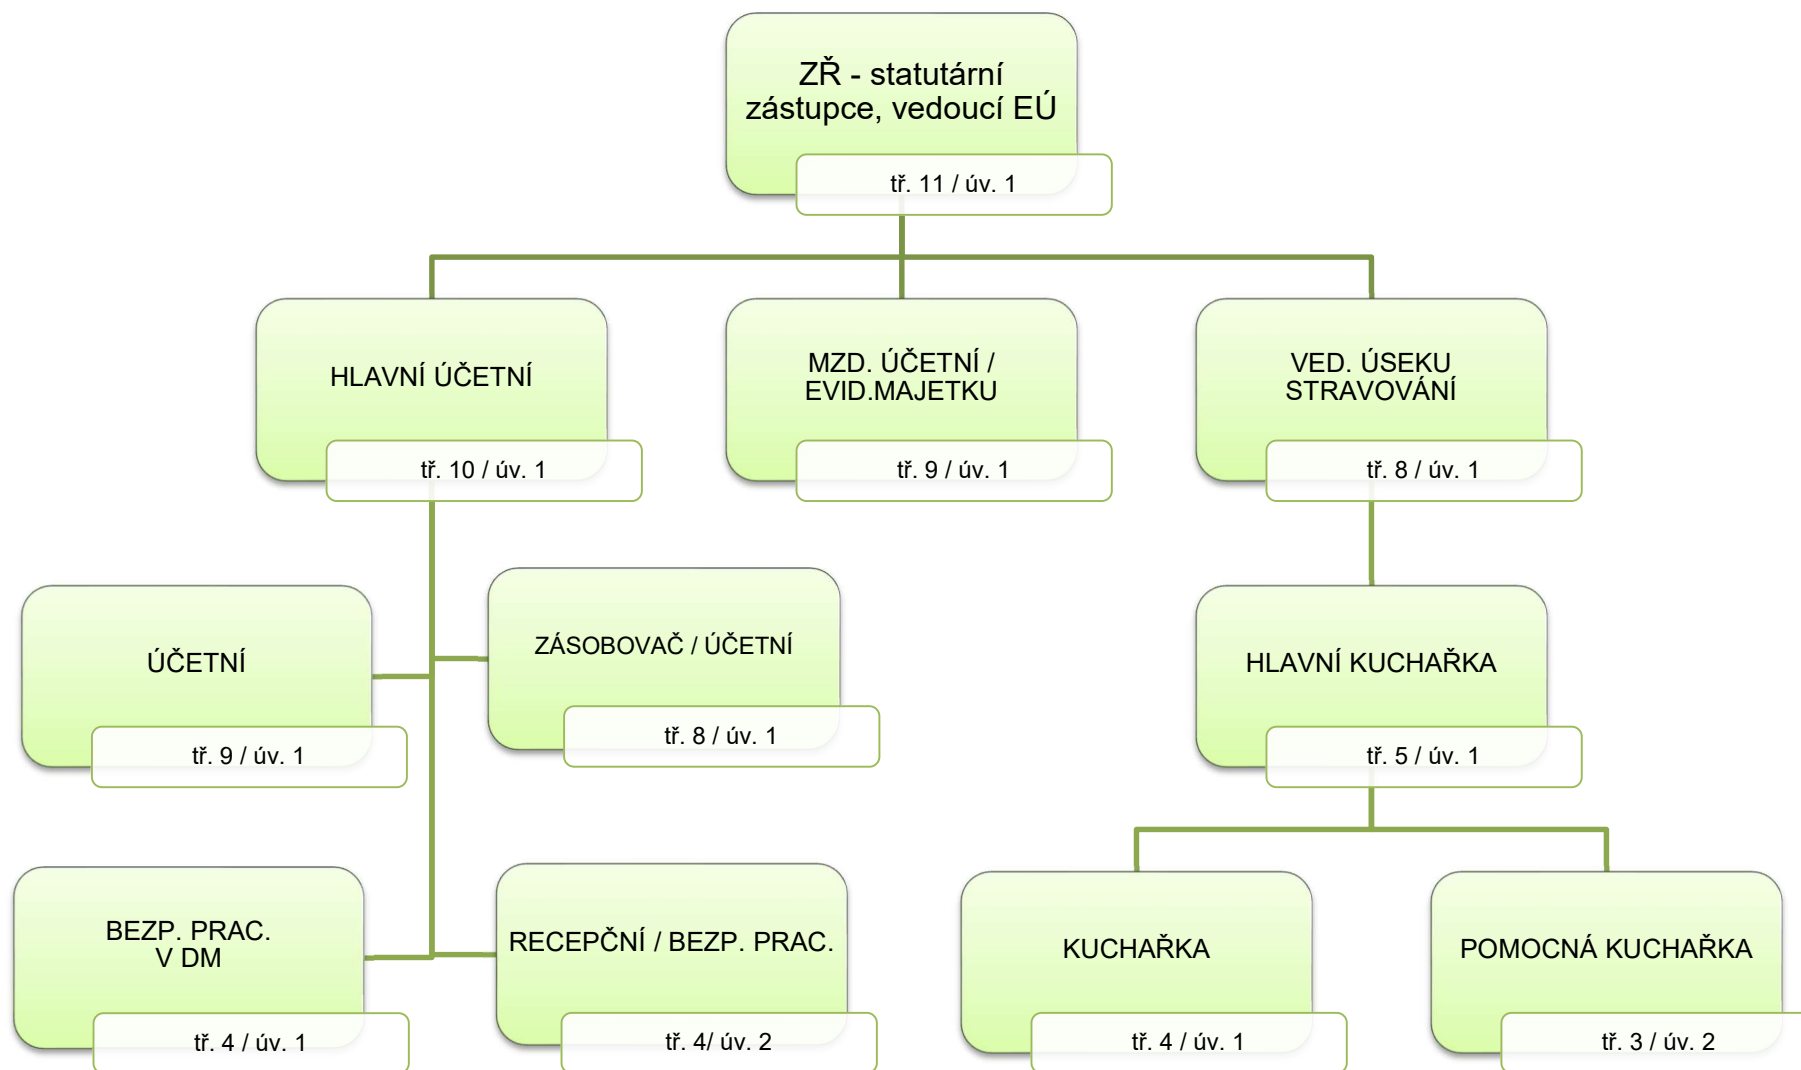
ZŘ - statutární zástupce, vedoucí EÚ

tř. 11 / úv. 1

HLAVNÍ ÚČETNÍ

tř. 10 / úv. 1

MZD. ÚČETNÍ / EVID.MAJETKU

tř. 9 / úv. 1

VED. ÚSEKU STRAVOVÁNÍ

tř. 8 / úv. 1

ÚČETNÍ

tř. 9 / úv. 1

ZÁSOBOVAČ / ÚČETNÍ

tř. 8 / úv. 1

HLAVNÍ KUCHAŘKA

tř. 5 / úv. 1

BEZP. PRAC. V DM

tř. 4 / úv. 1

RECEPČNÍ / BEZP. PRAC.

tř. 4/ úv. 2

KUCHAŘKA

tř. 4 / úv. 1

POMOCNÁ KUCHAŘKA

tř. 3 / úv. 2